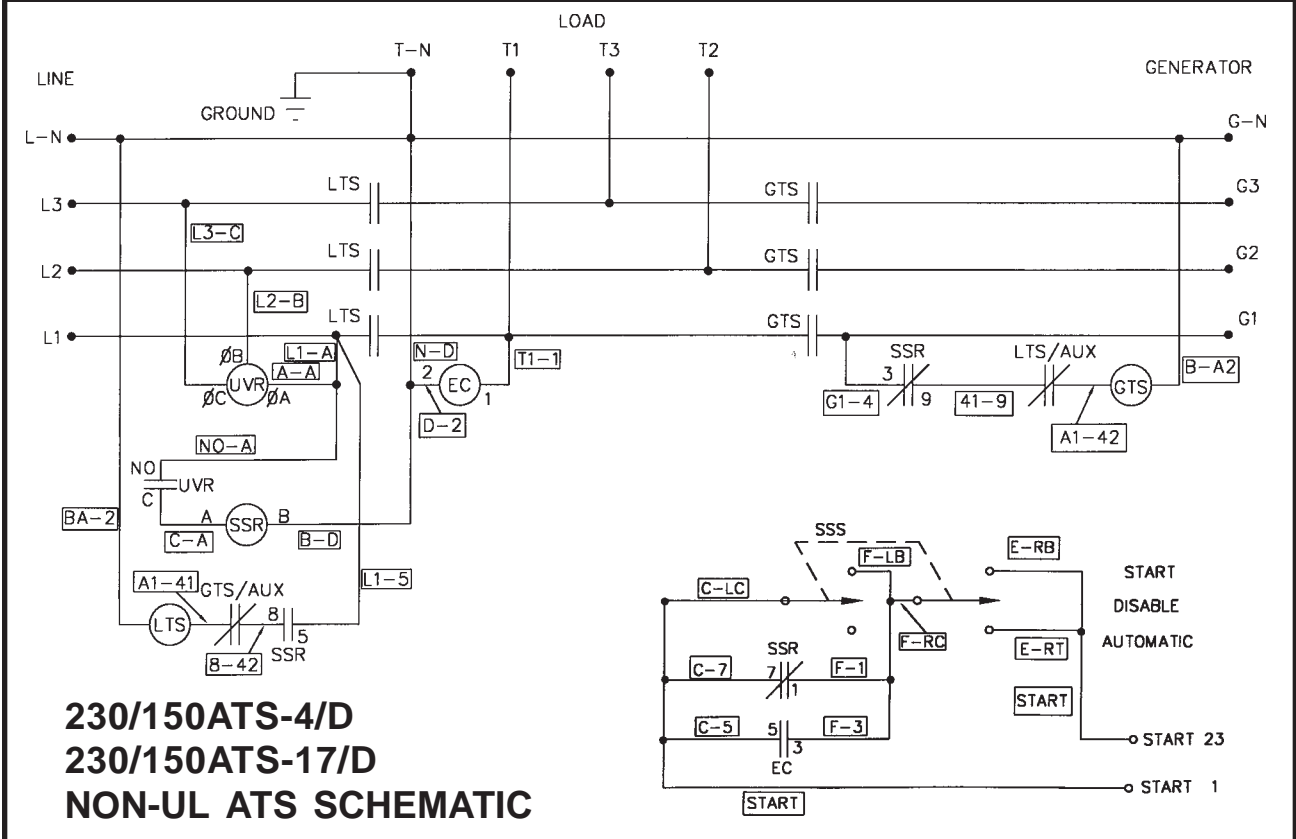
LOAD

T-N T1 T3 T2

LINE

GENERATOR

GROUND

L-N

G-N

L3

LTS

GTS

G3

L3-C

L2

LTS

GTS

G2

L2-B

L1

LTS

GTS

G1

ØB

L1-A

N-D

A-A

ØC UVR ØA

2 EC 1

T1-1

SSR

LTS/AUX

3 9

G1-4

41-9

GTS

B-A2

D-2

A1-42

NO-A

NO
C UVR

BA-2

A SSR B

C-A

B-D

SSS

F-LB

E-RB

START

A1-41 GTS/AUX

L1-5

C-LC

DISABLE

LTS

8 5
SSR

F-RC

AUTOMATIC

8-42

E-RT

SSR

C-7

7 1

F-1

START

230/150ATS-4/D
230/150ATS-17/D
NON-UL ATS SCHEMATIC

C-5

5 3
EC

F-3

START 23

START

START 1